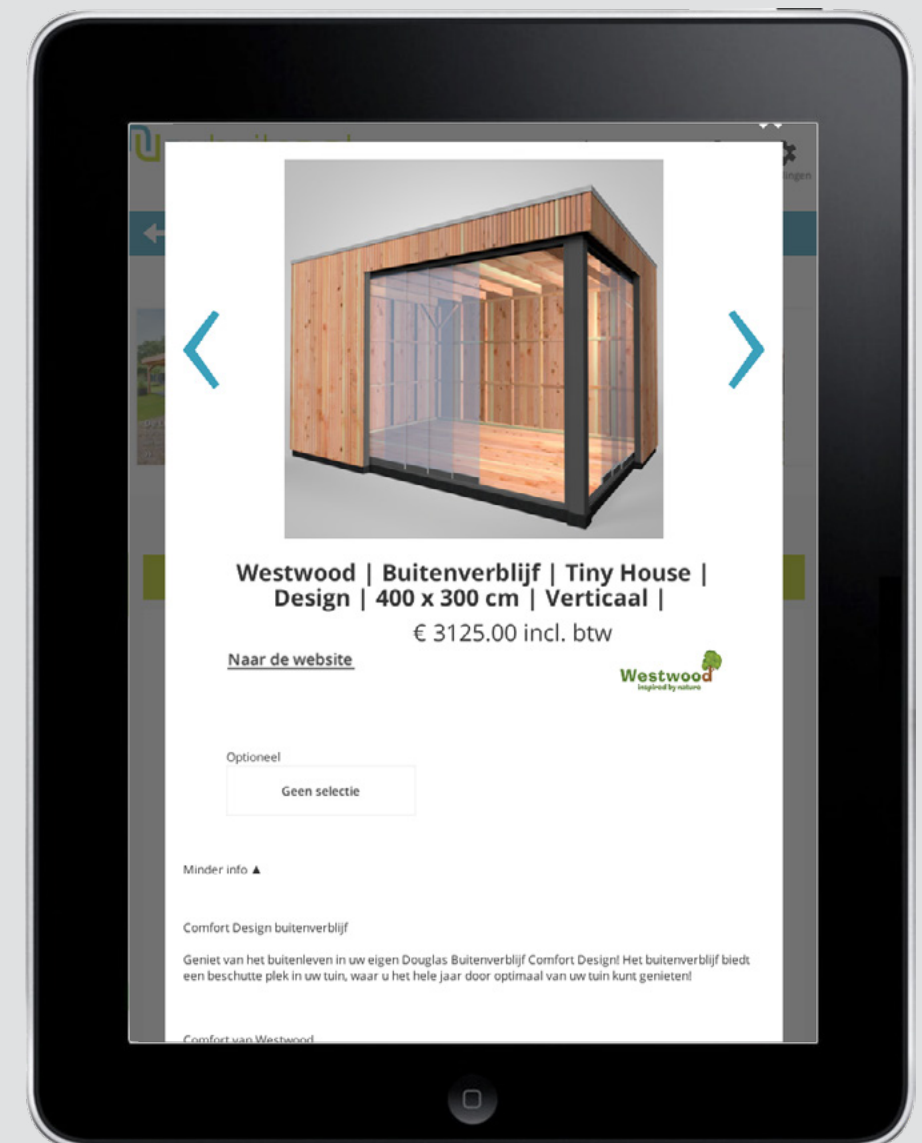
Westwood | Buitenverblijf | Tiny House | Design | 400 x 300 cm | Verticaal |

€ 3125.00 incl. btw

Naar de website

Westwood
inspired by nature

Optioneel

Geen selectie

Minder info ▲

Comfort Design buitenverblijf

Geniet van het buitenleven in uw eigen Douglas Buitenverblijf Comfort Design! Het buitenverblijf biedt een beschutte plek in uw tuin, waar u het hele jaar door optimaal van uw tuin kunt genieten!

Comfort van Westwood